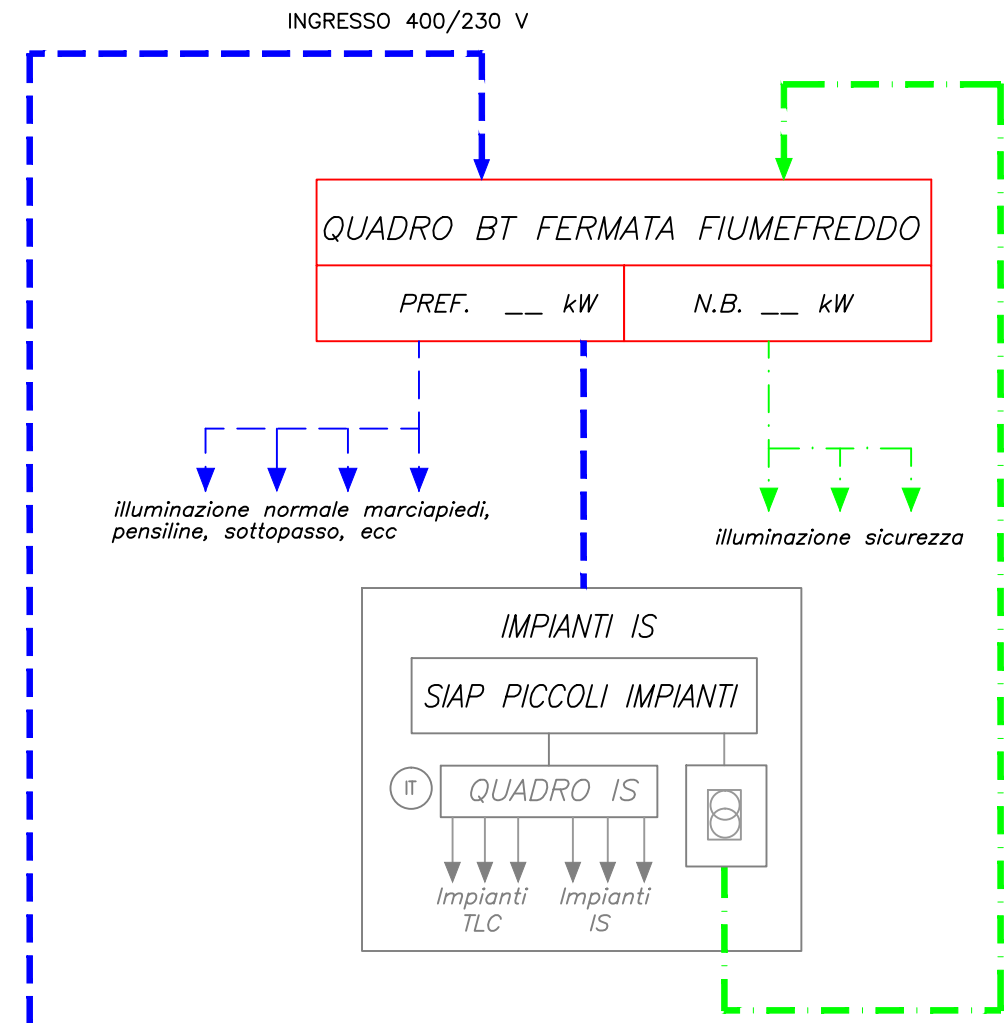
INGRESSO 400/230 V

QUADRO BT FERMATA FIUMEFREDDO

PREF. __ kW

N.B. __ kW

illuminazione normale marciapiedi, pensiline, sottopasso, ecc

illuminazione sicurezza

IMPIANTI IS

SIAP PICCOLI IMPIANTI

IT

QUADRO IS

Impianti TLC

Impianti IS